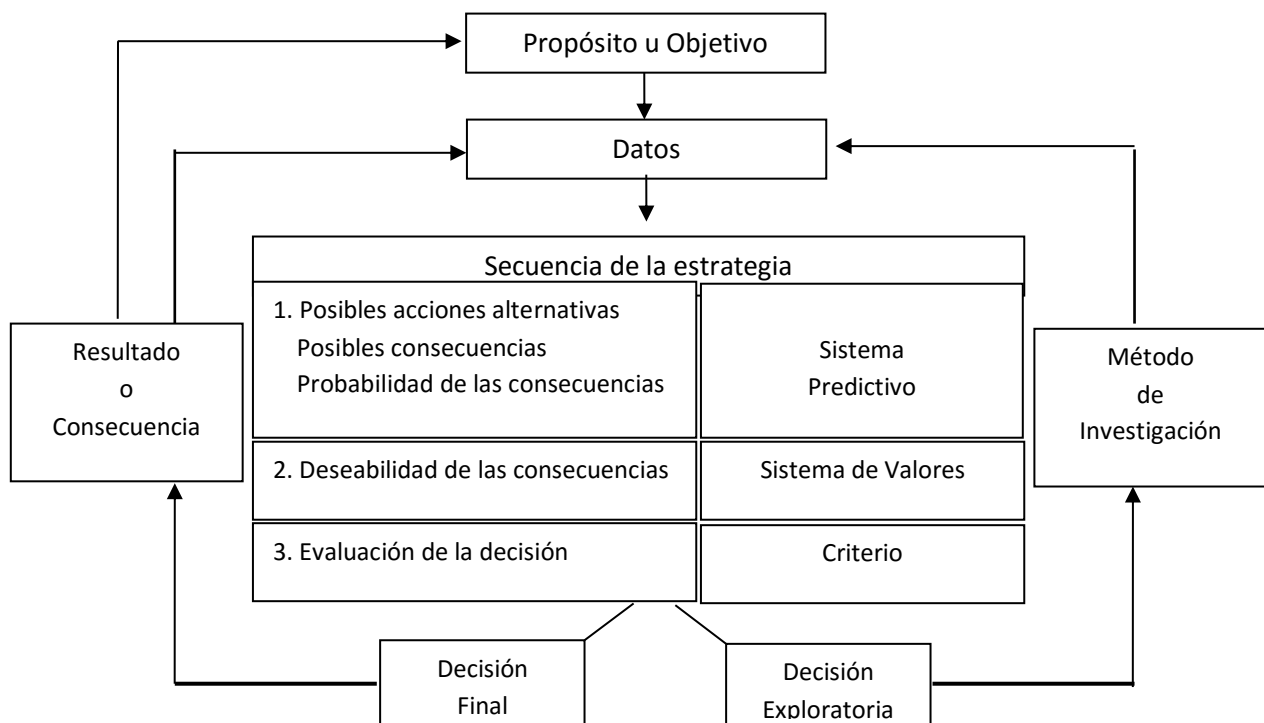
Propósito u Objetivo

Datos

Secuencia de la estrategia

1. Posibles acciones alternativas
Posibles consecuencias
Probabilidad de las consecuencias

Sistema
Predictivo

2. Deseabilidad de las consecuencias

Sistema de Valores

3. Evaluación de la decisión

Criterio

Resultado
o
Consecuencia

Método
de
Investigación

Decisión
Final

Decisión
Exploratoria